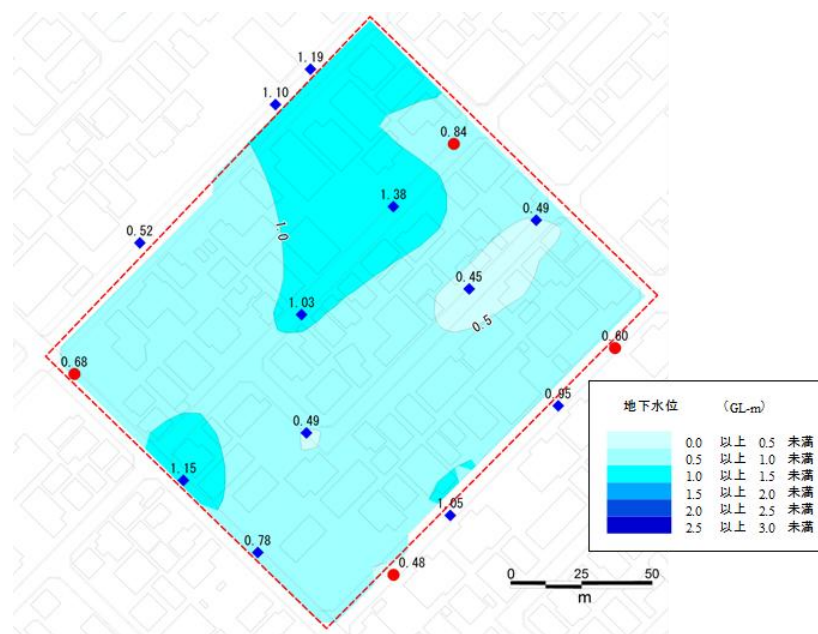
1.19
1.10
0.84
1.38
1.0
0.49
0.52
0.45
0.5
1.03
0.60
0.68
0.95
0.49
1.15
1.05
0.78
0.48

地下水位 (GL-m)

0.0 以上 0.5 未満
0.5 以上 1.0 未満
1.0 以上 1.5 未満
1.5 以上 2.0 未満
2.0 以上 2.5 未満
2.5 以上 3.0 未満

0 25 50
m